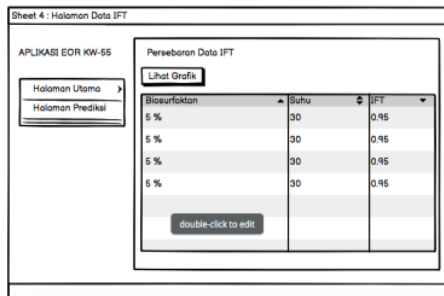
Sheet 4 : Halaman Data IFT

APLIKASI EOR KW-55

Halaman Utama

Halaman Prediksi

Persebaran Data IFT

Lihat Grafik

| Biosurfaktan | Suhu | IFT |
|---|---|---|
| 5 % | 30 | 0.95 |
| 5 % | 30 | 0.95 |
| 5 % | 30 | 0.95 |
| 5 % | 30 | 0.95 |

double-click to edit